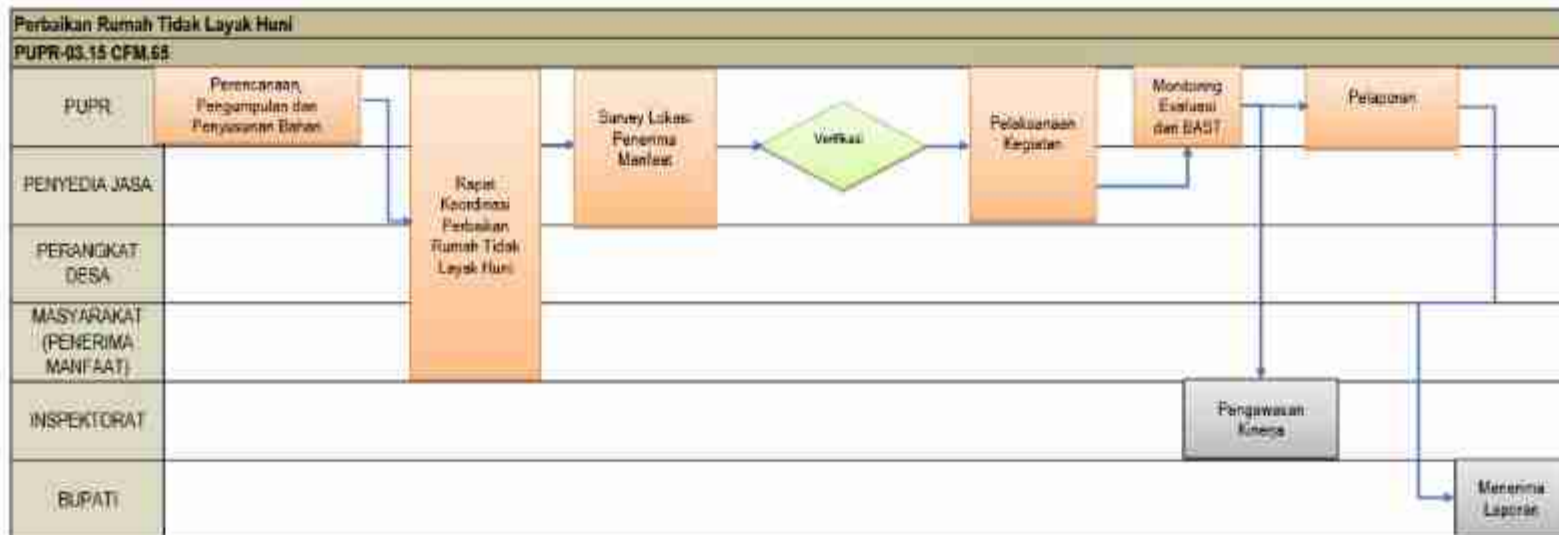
Perbaikan Rumah Tidak Layak Huni

PUPR-03.15 CFM.65

PUPR

PENYEDIA JASA

PERANGKAT DESA

MASYARAKAT (PENERIMA MANFAAT)

INSPEKTORAT

BUPATI

Perencanaan, Pengumpulan dan Penyusunan Bahan

Rapat Koordinasi Perbaikan Rumah Tidak Layak Huni

Survey Lokasi Penerima Manfaat

Verifikasi

Pelaksanaan Kegiatan

Monitoring Evaluasi dan BAST

Pelaporan

Pengawasan Kinerja

Menerima Laporan